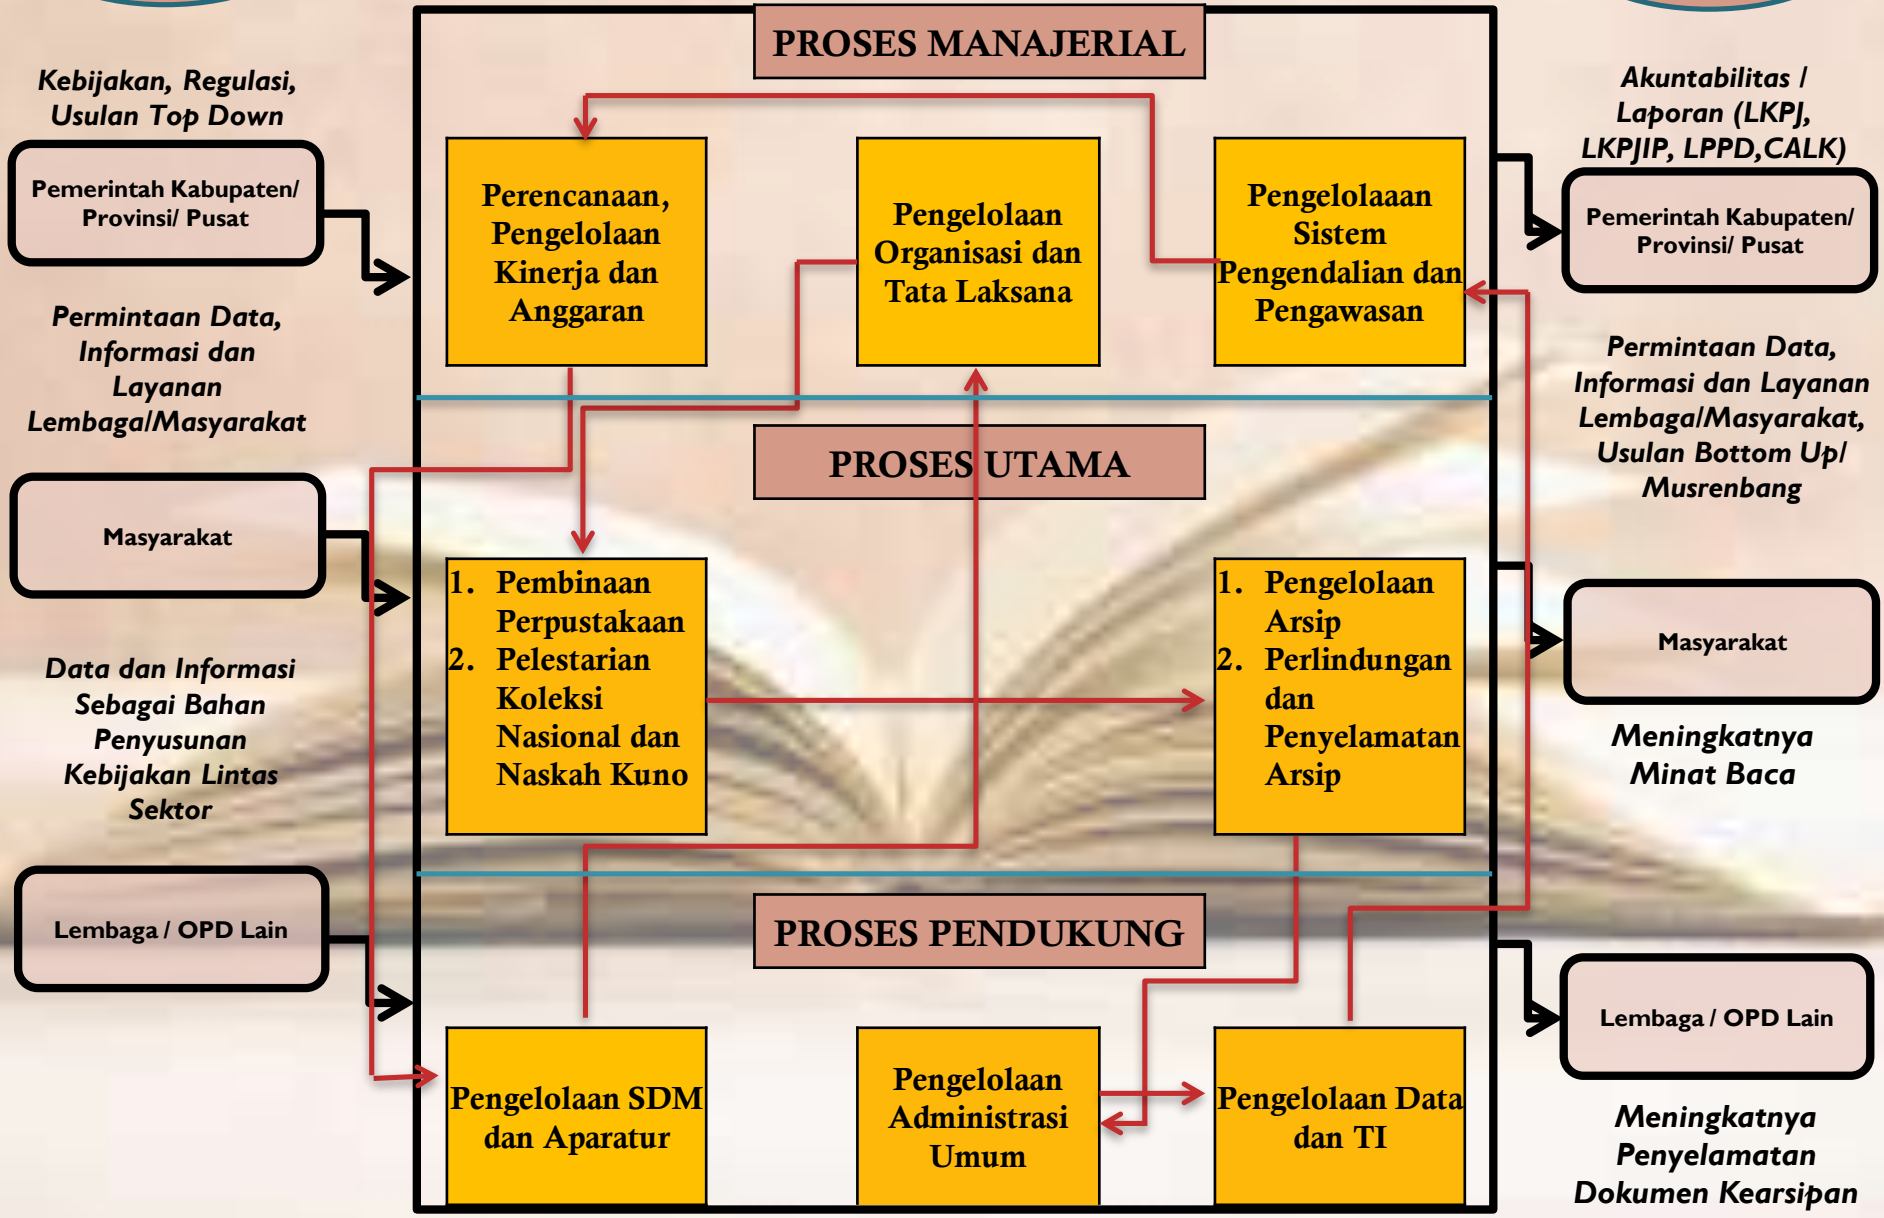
Kebijakan, Regulasi, Usulan Top Down

Pemerintah Kabupaten/ Provinsi/ Pusat

Permintaan Data, Informasi dan Layanan Lembaga/Masyarakat

Masyarakat

Data dan Informasi Sebagai Bahan Penyusunan Kebijakan Lintas Sektor

Lembaga / OPD Lain

PROSES MANAJERIAL

Perencanaan, Pengelolaan Kinerja dan Anggaran

Pengelolaan Organisasi dan Tata Laksana

Pengelolaaan Sistem Pengendalian dan Pengawasan

PROSES UTAMA

1. Pembinaan Perpustakaan
2. Pelestarian Koleksi Nasional dan Naskah Kuno

1. Pengelolaan Arsip
2. Perlindungan dan Penyelamatan Arsip

PROSES PENDUKUNG

Pengelolaan SDM dan Aparatur

Pengelolaan Administrasi Umum

Pengelolaan Data dan TI

Akuntabilitas / Laporan (LKPJ, LKPJIP, LPPD,CALK)

Pemerintah Kabupaten/ Provinsi/ Pusat

Permintaan Data, Informasi dan Layanan Lembaga/Masyarakat, Usulan Bottom Up/ Musrenbang

Masyarakat

Meningkatnya Minat Baca

Lembaga / OPD Lain

Meningkatnya Penyelamatan Dokumen Kearsipan